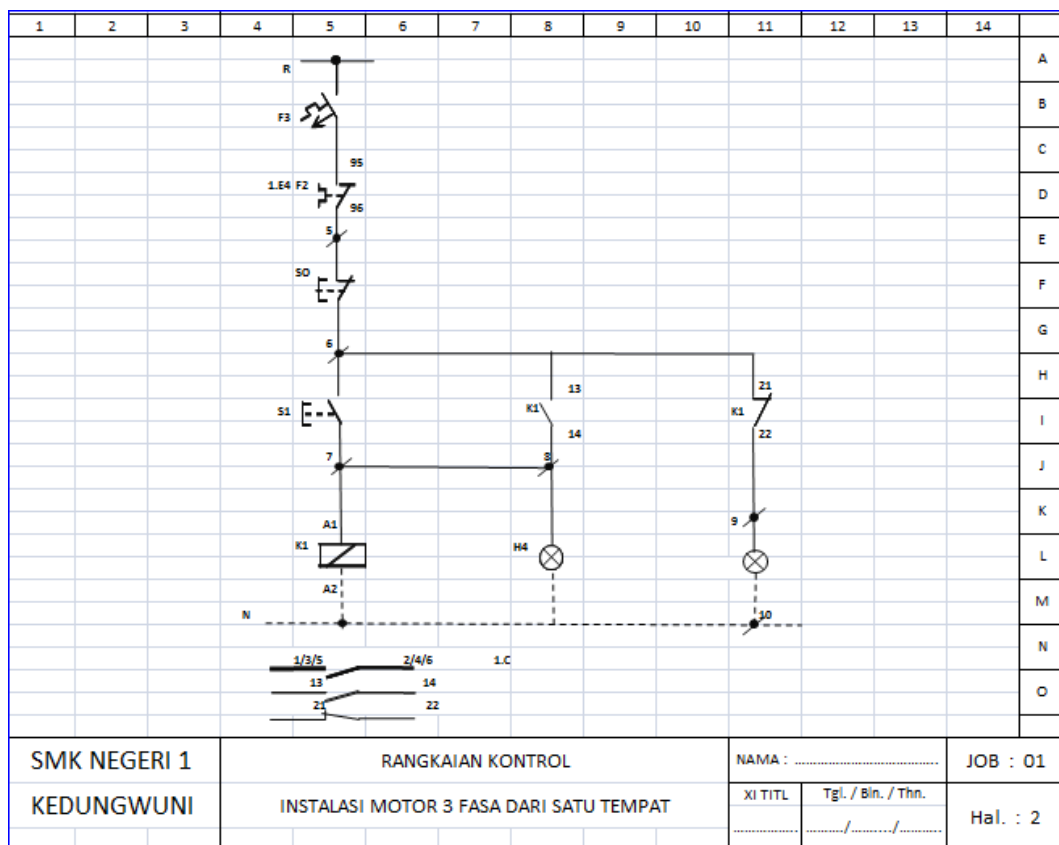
1 2 3 4 5 6 7 8 9 10 11 12 13 14

A B C D E F G H I J K L M N O

R

F3

95

1.E4 F2

96

5

S0

6

13

21

S1

K1

14

K1

22

7

8

9

A1

K1

H4

A2

N

10

1/3/5

2/4/6

1.C

13

14

21

22

SMK NEGERI 1

KEDUNGWUNI

RANGKAIAN KONTROL

INSTALASI MOTOR 3 FASA DARI SATU TEMPAT

NAMA : ..................................

XI TITL

Tgl. / Bln. / Thn.

................ ........./........../.........

JOB : 01

Hal. : 2